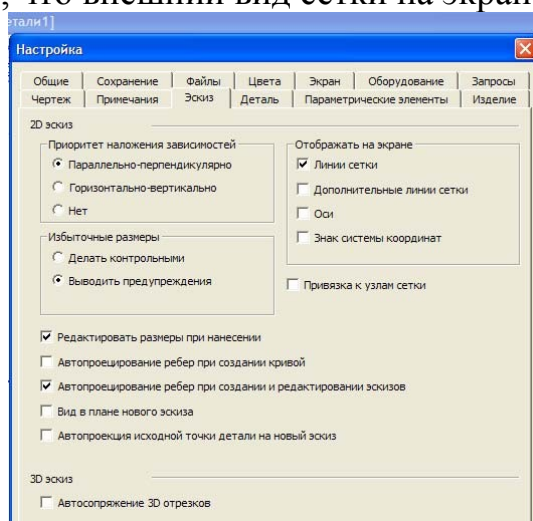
, что внешний вид сетки на экран

етали1]

Настройка

Общие | Сохранение | Файлы | Цвета | Экран | Оборудование | Запросы
Чертеж | Примечания | Эскиз | Деталь | Параметрические элементы | Изделие

2D эскиз

Приоритет наложения зависимостей
Параллельно-перпендикулярно
Горизонтально-вертикально
Нет

Избыточные размеры
Делать контрольными
Выводить предупреждения

Отображать на экране
Линии сетки
Дополнительные линии сетки
Оси
Знак системы координат

Привязка к узлам сетки

Редактировать размеры при нанесении
Автопроецирование ребер при создании кривой
Автопроецирование ребер при создании и редактировании эскизов
Вид в плане нового эскиза
Автопроекция исходной точки детали на новый эскиз

3D эскиз
Автосопряжение 3D отрезков